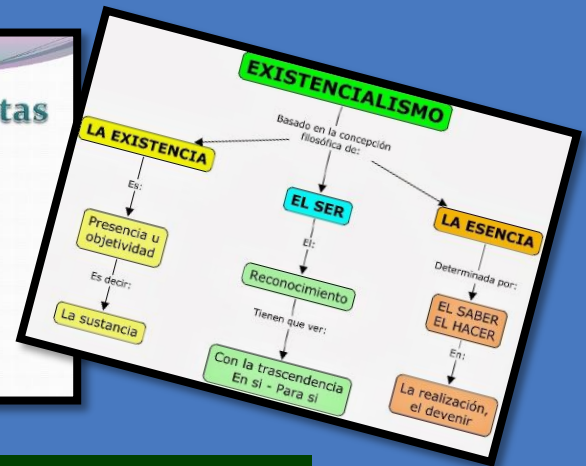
tas

EXISTENCIALISMO

Basado en la concepción filosófica de:

LA EXISTENCIA

Es:

Presencia u objetividad

Es decir:

La sustancia

EL SER

El:

Reconocimiento

Tienen que ver:

Con la trascendencia En si - Para si

LA ESENCIA

Determinada por:

EL SABER EL HACER

En:

La realización, el devenir